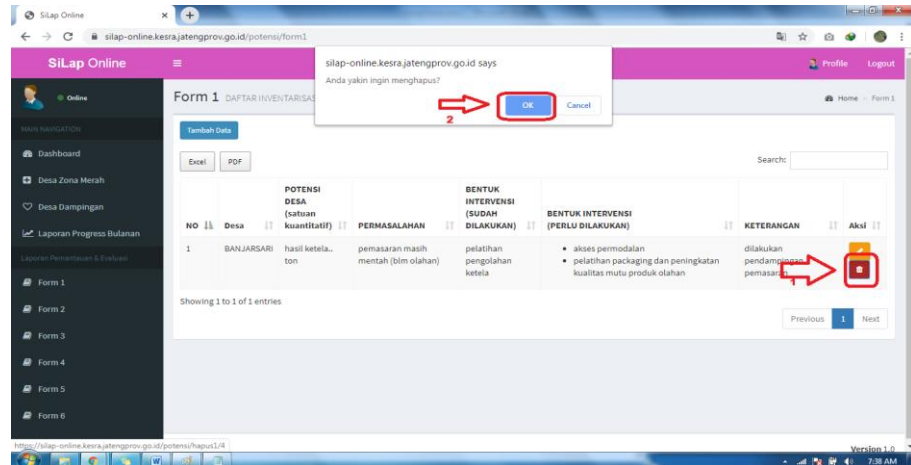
SiLap Online
silap-online.kesra.jatengprov.go.id/potensi/form1

SiLap Online
Profile Logout
Online
MAIN NAVIGATION
Dashboard
Desa Zona Merah
Desa Dampingan
Laporan Progress Bulanan
Laporan Pemantauan & Evaluasi
Form 1
Form 2
Form 3
Form 4
Form 5
Form 6

silap-online.kesra.jatengprov.go.id says
Anda yakin ingin menghapus?
OK Cancel
2

Form 1 DAFTAR INVENTARISAS
Home > Form 1

Tambah Data
Excel PDF
Search:

| NO | Desa | POTENSI DESA (satuan kuantitatif) | PERMASALAHAN | BENTUK INTERVENSI (SUDAH DILAKUKAN) | BENTUK INTERVENSI (PERLU DILAKUKAN) | KETERANGAN | Aksi |
|---|---|---|---|---|---|---|---|
| 1 | BANJARSARI | hasil ketela.. ton | pemasaran masih mentah (blm olahan) | pelatihan pengolahan ketela | • akses permodalan • pelatihan packaging dan peningkatan kualitas mutu produk olahan | dilakukan pendampingan pemasaran | |

1
Showing 1 to 1 of 1 entries
Previous 1 Next

https://silap-online.kesra.jatengprov.go.id/potensi/hapus1/4
Version 1.0
7:38 AM